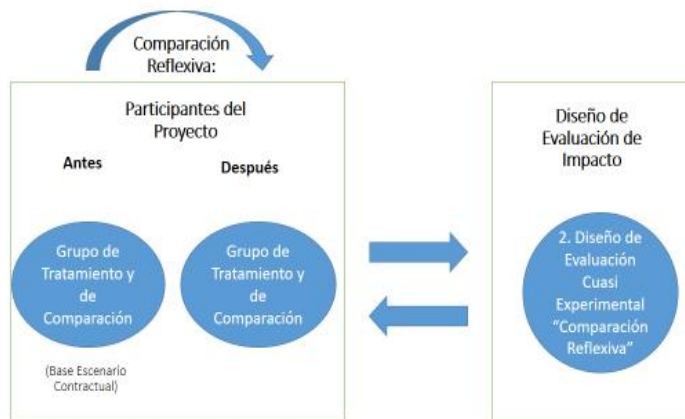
Comparación Reflexiva:

Participantes del Proyecto

Antes

Después

Grupo de Tratamiento y de Comparación

(Base Escenario Contractual)

Grupo de Tratamiento y de Comparación

Diseño de Evaluación de Impacto

2. Diseño de Evaluación Cuasi Experimental "Comparación Reflexiva"